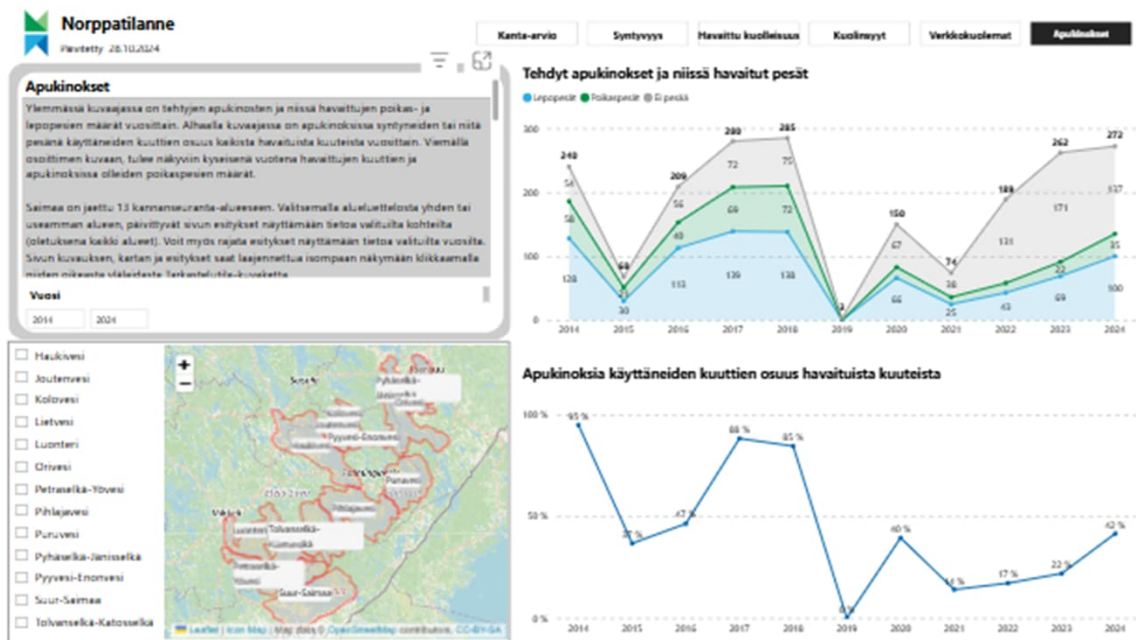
Norppatilanne

Päivitetty 28.10.2024

Kanta-arvio | Syntyvyys | Havaittu kuolleisuus | Kuolinsyyt | Verkkokuolemat | Apukinokset

Apukinokset

Ylemmässä kuvaajassa on tehtyjen apukinosten ja niissä havaittujen poikas- ja lepopesien määrät vuosittain. Alhaalla kuvaajassa on apukinoksissa syntyneiden tai niitä pesänä käyttäneiden kuuttien osuus kaikista havaituista kuuteista vuosittain. Viemällä osoittimen kuvaan, tulee näkyviin kyseisenä vuotena havaittujen kuuttien ja apukinoksissa olleiden poikaspesien määrät.

Saimaa on jaettu 13 kannanseuranta-alueeseen. Valitsemalla alueluettelosta yhden tai useamman alueen, päivittyvät sivun esitykset näyttämään tietoa valituilta kohteilta (oletuksena kaikki alueet). Voit myös rajata esitykset näyttämään tietoa valituilta vuosilta. Sivun kuvauksen, kartan ja esitykset saat laajennettua isompaan näkymään klikkaamalla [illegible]

Vuosi

2014 | 2024

Haukivesi
Joutenvesi
Kolovesi
Lietvesi
Luonteri
Orivesi
Petraselkä-Yövesi
Pihlajavesi
Puruvesi
Pyhäselkä-Jänisselkä
Pyyvesi-Enonvesi
Suur-Saimaa
Tolvanselkä-Katosselkä

+
−
Pyhäselkä-Jänisselkä
Pyyvesi-Enonvesi
Puruvesi
Pihlajavesi
Tolvanselkä-Katosselkä
Petraselkä-Yövesi
Suur-Saimaa
Leaflet | Icon Map | Map data © OpenStreetMap contributors, CC-BY-SA

Tehdyt apukinokset ja niissä havaitut pesät

Lepopesät  Poikaspesät  Ei pesää

300
200
100
0

248, 54, 58, 136
60, 30
209, 56, 40, 113
280, 72, 69, 139
285, 75, 72, 138
3
150, 67, 66
74, 38, 25
189, 131, 43
262, 171, 22, 69
272, 137, 35, 100

2014 2015 2016 2017 2018 2019 2020 2021 2022 2023 2024

Apukinoksia käyttäneiden kuuttien osuus havaituista kuuteista

100 %
50 %
0 %

95 %, 37 %, 47 %, 88 %, 85 %, 0 %, 40 %, 14 %, 17 %, 22 %, 42 %

2014 2015 2016 2017 2018 2019 2020 2021 2022 2023 2024